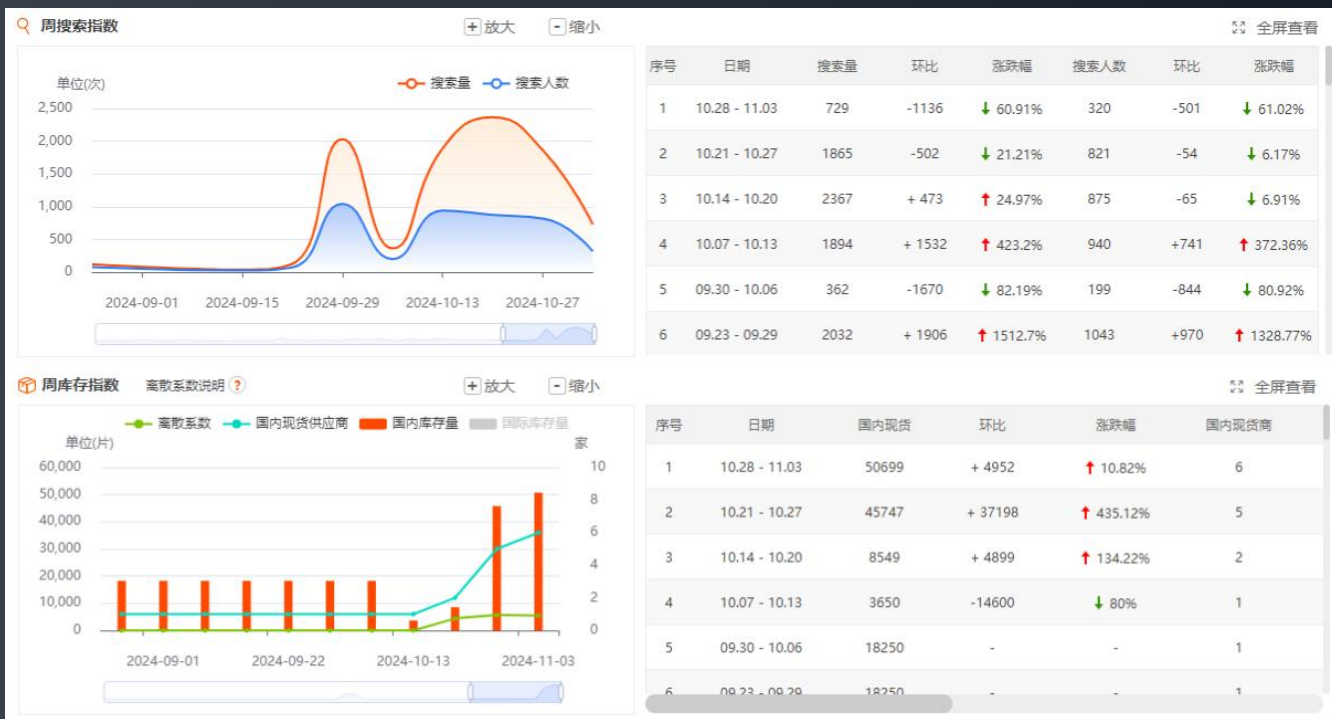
周搜索指数

+ 放大　- 缩小　全屏查看

单位(次)　搜索量　搜索人数

2,500
2,000
1,500
1,000
500
0

2024-09-01　2024-09-15　2024-09-29　2024-10-13　2024-10-27

| 序号 | 日期 | 搜索量 | 环比 | 涨跌幅 | 搜索人数 | 环比 | 涨跌幅 |
|---|---|---|---|---|---|---|---|
| 1 | 10.28 - 11.03 | 729 | -1136 | ↓ 60.91% | 320 | -501 | ↓ 61.02% |
| 2 | 10.21 - 10.27 | 1865 | -502 | ↓ 21.21% | 821 | -54 | ↓ 6.17% |
| 3 | 10.14 - 10.20 | 2367 | + 473 | ↑ 24.97% | 875 | -65 | ↓ 6.91% |
| 4 | 10.07 - 10.13 | 1894 | + 1532 | ↑ 423.2% | 940 | +741 | ↑ 372.36% |
| 5 | 09.30 - 10.06 | 362 | -1670 | ↓ 82.19% | 199 | -844 | ↓ 80.92% |
| 6 | 09.23 - 09.29 | 2032 | + 1906 | ↑ 1512.7% | 1043 | +970 | ↑ 1328.77% |

周库存指数　离散系数说明 ?

+ 放大　- 缩小　全屏查看

离散系数　国内现货供应商　国内库存量　国际库存量

单位(片)　家

60,000
50,000
40,000
30,000
20,000
10,000
0

10
8
6
4
2
0

2024-09-01　2024-09-22　2024-10-13　2024-11-03

| 序号 | 日期 | 国内现货 | 环比 | 涨跌幅 | 国内现货商 |
|---|---|---|---|---|---|
| 1 | 10.28 - 11.03 | 50699 | + 4952 | ↑ 10.82% | 6 |
| 2 | 10.21 - 10.27 | 45747 | + 37198 | ↑ 435.12% | 5 |
| 3 | 10.14 - 10.20 | 8549 | + 4899 | ↑ 134.22% | 2 |
| 4 | 10.07 - 10.13 | 3650 | -14600 | ↓ 80% | 1 |
| 5 | 09.30 - 10.06 | 18250 | - | - | 1 |
| 6 | 09.23 - 09.29 | 18250 | - | - | 1 |